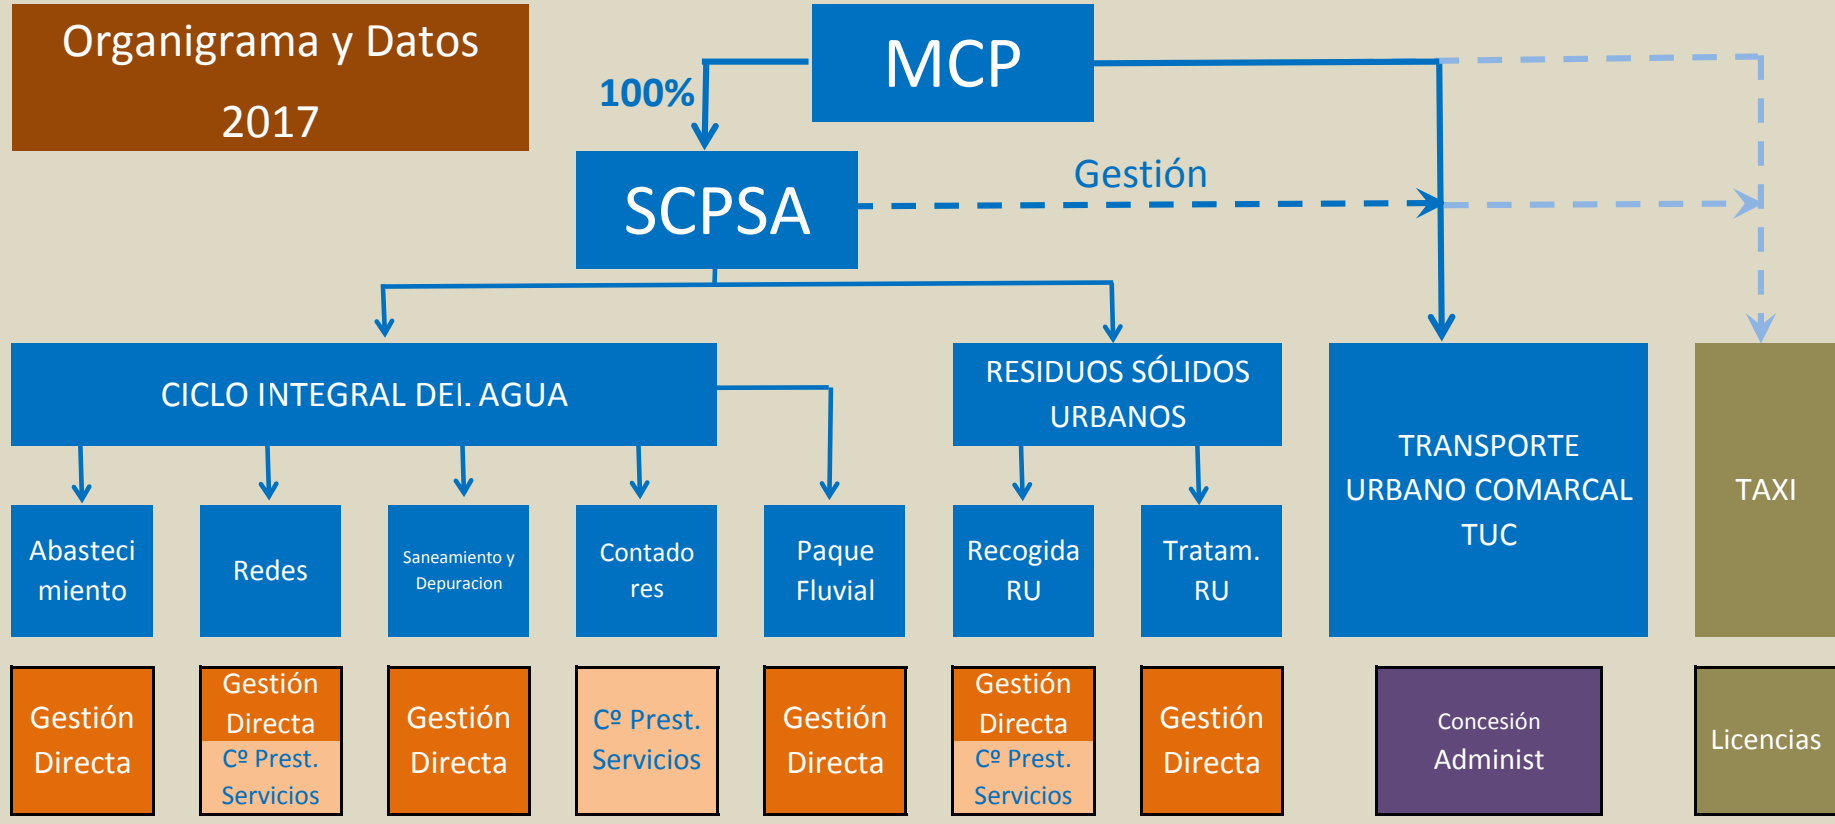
Organigrama y Datos 2017

MCP

100%

SCPSA

Gestión

CICLO INTEGRAL DEI. AGUA

RESIDUOS SÓLIDOS URBANOS

TRANSPORTE URBANO COMARCAL TUC

TAXI

Abastecimiento

Redes

Saneamiento y Depuracion

Contadores

Paque Fluvial

Recogida RU

Tratam. RU

Gestión Directa

Gestión Directa
Cº Prest. Servicios

Gestión Directa

Cº Prest. Servicios

Gestión Directa

Gestión Directa
Cº Prest. Servicios

Gestión Directa

Concesión Administ

Licencias